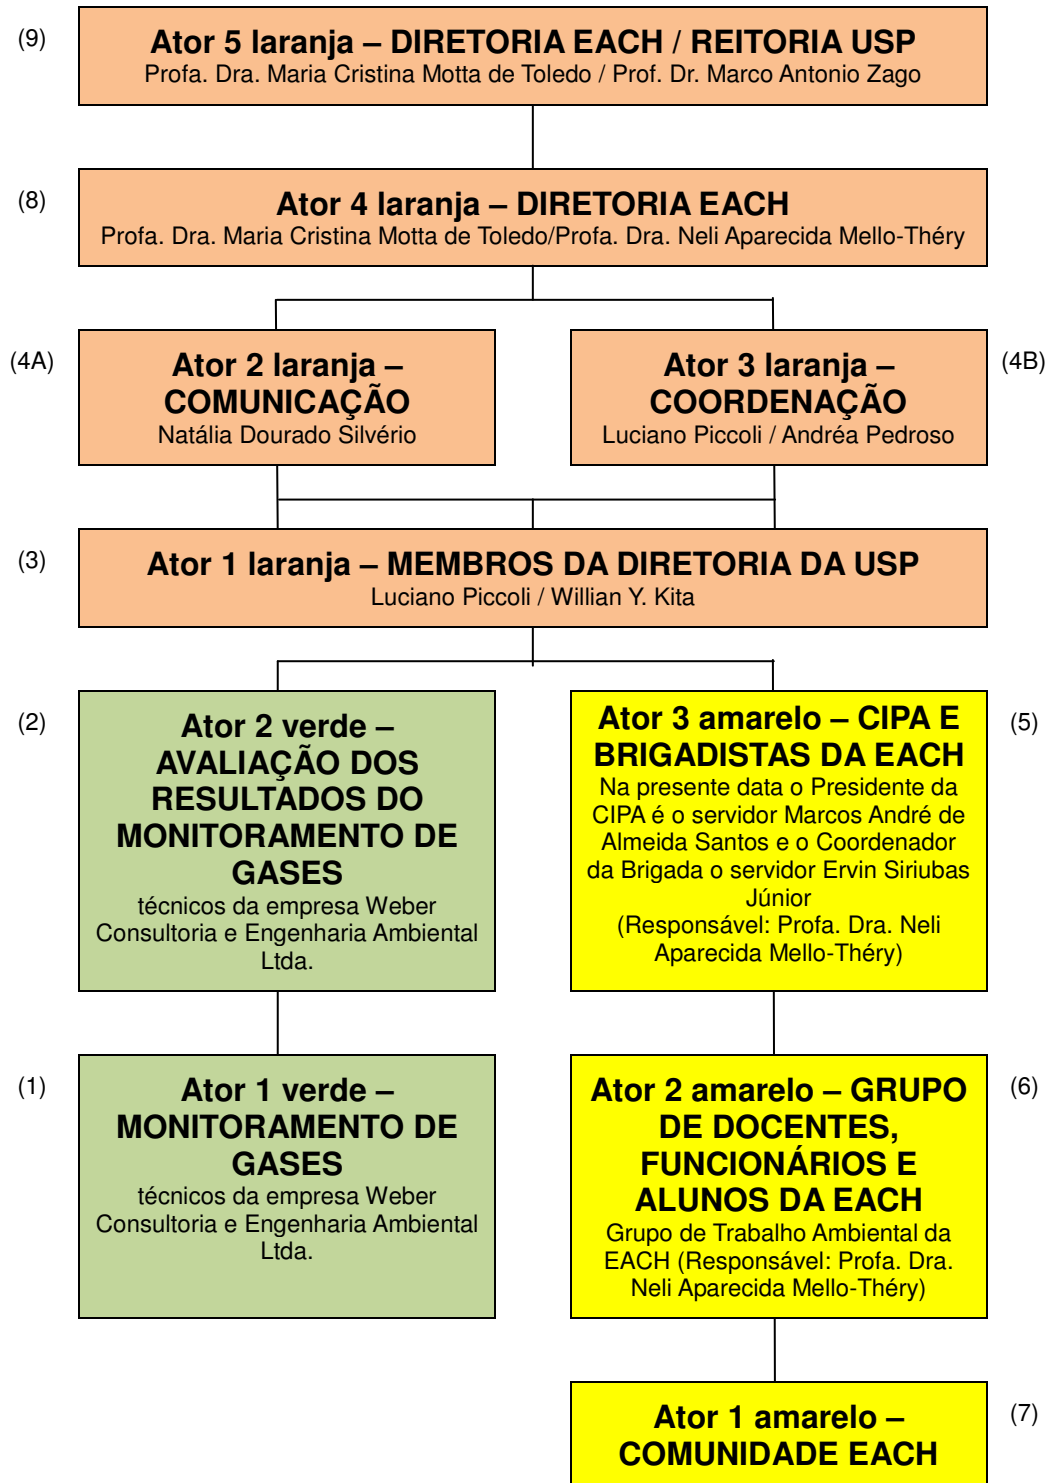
(9)
Ator 5 laranja – DIRETORIA EACH / REITORIA USP
Profa. Dra. Maria Cristina Motta de Toledo / Prof. Dr. Marco Antonio Zago

(8)
Ator 4 laranja – DIRETORIA EACH
Profa. Dra. Maria Cristina Motta de Toledo/Profa. Dra. Neli Aparecida Mello-Théry

(4A)
Ator 2 laranja – COMUNICAÇÃO
Natália Dourado Silvério

Ator 3 laranja – COORDENAÇÃO
Luciano Piccoli / Andréa Pedroso
(4B)

(3)
Ator 1 laranja – MEMBROS DA DIRETORIA DA USP
Luciano Piccoli / Willian Y. Kita

(2)
Ator 2 verde – AVALIAÇÃO DOS RESULTADOS DO MONITORAMENTO DE GASES
técnicos da empresa Weber Consultoria e Engenharia Ambiental Ltda.

Ator 3 amarelo – CIPA E BRIGADISTAS DA EACH
Na presente data o Presidente da CIPA é o servidor Marcos André de Almeida Santos e o Coordenador da Brigada o servidor Ervin Siriubas Júnior
(Responsável: Profa. Dra. Neli Aparecida Mello-Théry)
(5)

(1)
Ator 1 verde – MONITORAMENTO DE GASES
técnicos da empresa Weber Consultoria e Engenharia Ambiental Ltda.

Ator 2 amarelo – GRUPO DE DOCENTES, FUNCIONÁRIOS E ALUNOS DA EACH
Grupo de Trabalho Ambiental da EACH (Responsável: Profa. Dra. Neli Aparecida Mello-Théry)
(6)

Ator 1 amarelo – COMUNIDADE EACH
(7)